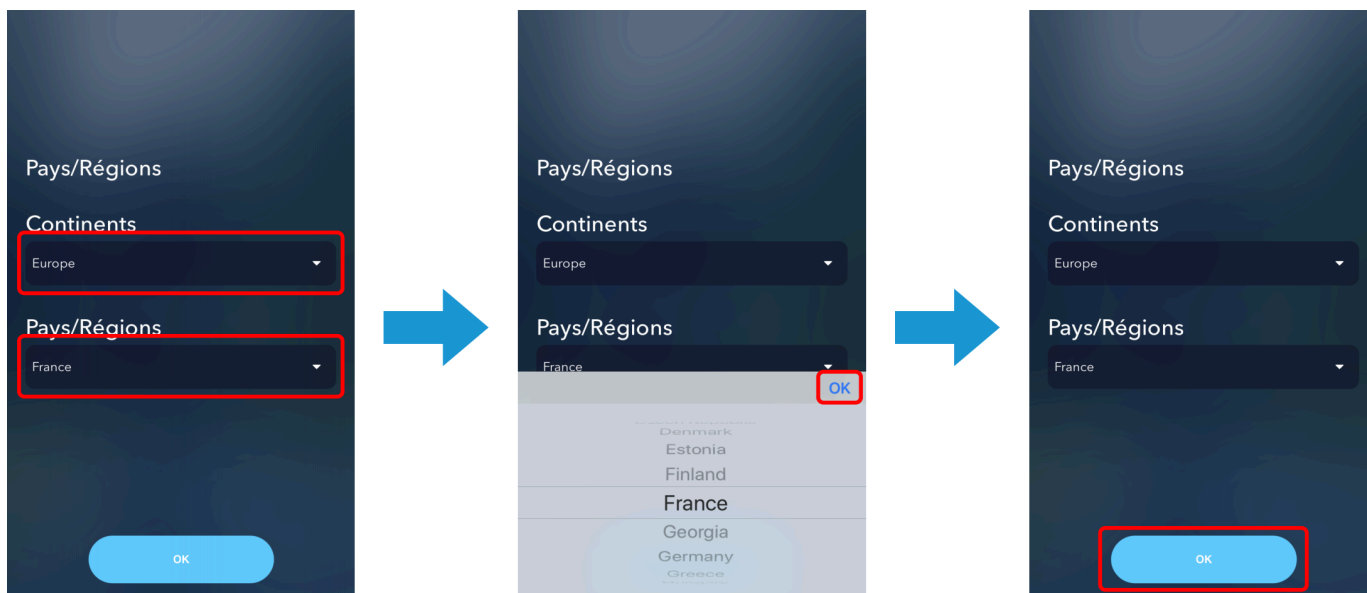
Pays/Régions

Continents

Europe

Pays/Régions

France

OK

Pays/Régions

Continents

Europe

Pays/Régions

France

OK

Denmark
Estonia
Finland
France
Georgia
Germany
Greece

Pays/Régions

Continents

Europe

Pays/Régions

France

OK